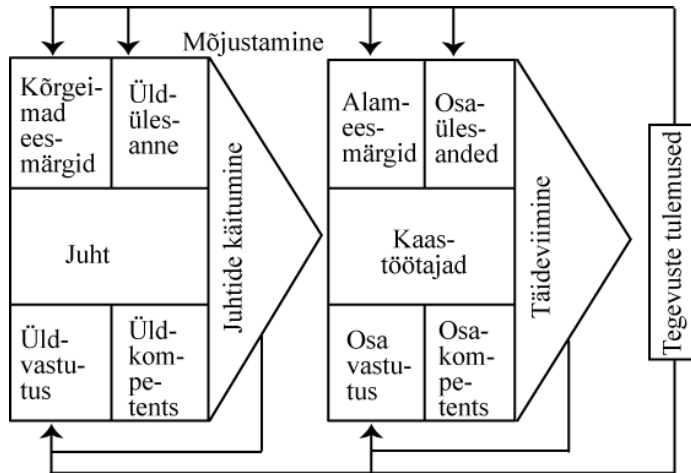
Mõjustamine

Kõrgeimad eesmärgid

Üldülesanne

Juht

Üldvastutus

Üldkompetents

Juhtide käitumine

Alameesmärgid

Osaülesanded

Kaastöötajad

Osa vastutus

Osakompetents

Täideviimine

Tegevuste tulemused